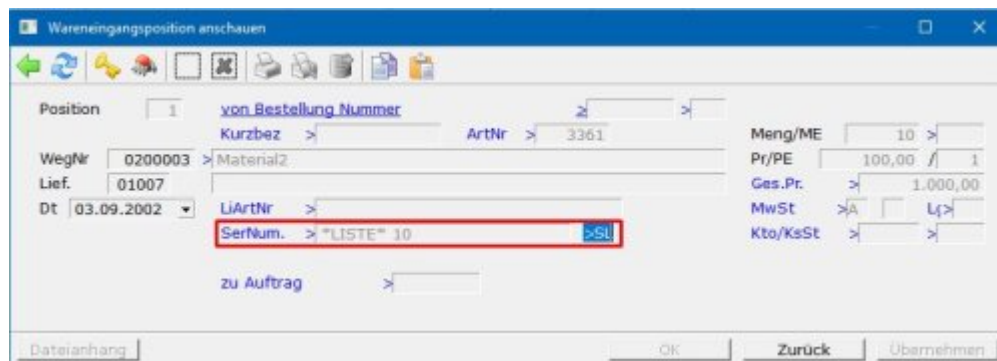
Wareneingangsposition anschauen

Position 1
von Bestellung Nummer > >
Kurzbez > ArtNr > 3361
Meng/ME 10 >
WegNr 0200003 > Material2
Pr/PE 100,00 / 1
Lief. 01007
Ges.Pr. > 1.000,00
Dt 03.09.2002
LiArtNr >
MwSt > A L >
SerNum. > "LISTE" 10 >SL
Kto/KsSt > >
zu Auftrag >

Dateianhang
OK
Zurück
Übernehmen